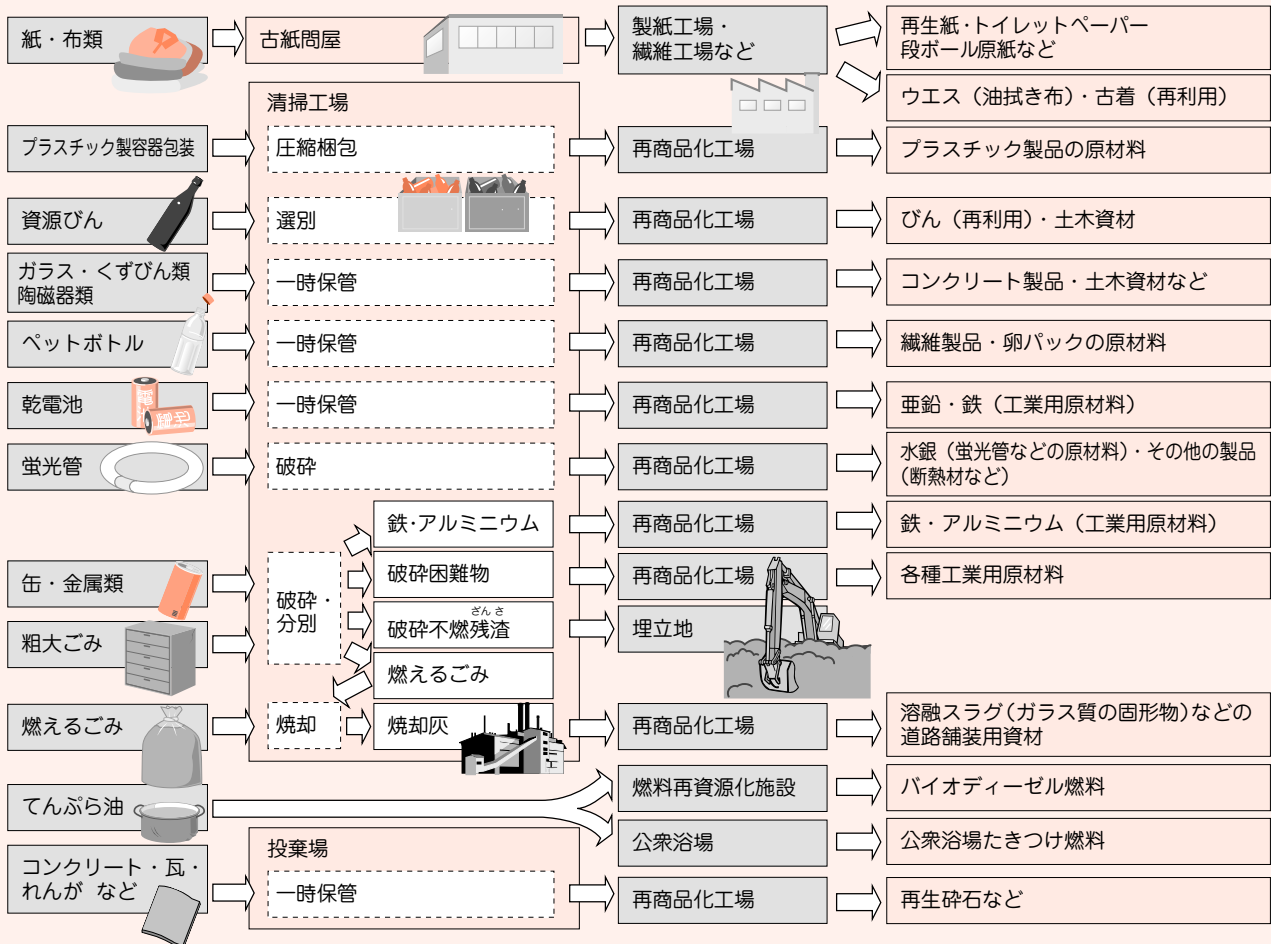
紙・布類
古紙問屋
製紙工場・繊維工場など
再生紙・トイレットペーパー段ボール原紙など
ウエス（油拭き布）・古着（再利用）

清掃工場

プラスチック製容器包装
圧縮梱包
再商品化工場
プラスチック製品の原材料

資源びん
選別
再商品化工場
びん（再利用）・土木資材

ガラス・くずびん類陶磁器類
一時保管
再商品化工場
コンクリート製品・土木資材など

ペットボトル
一時保管
再商品化工場
繊維製品・卵パックの原材料

乾電池
一時保管
再商品化工場
亜鉛・鉄（工業用原材料）

蛍光管
破砕
再商品化工場
水銀（蛍光管などの原材料）・その他の製品（断熱材など）

鉄･アルミニウム
再商品化工場
鉄・アルミニウム（工業用原材料）

缶・金属類
破砕・分別
破砕困難物
再商品化工場
各種工業用原材料

粗大ごみ
破砕不燃残渣
埋立地

燃えるごみ

燃えるごみ
焼却
焼却灰
再商品化工場
溶融スラグ（ガラス質の固形物）などの道路舗装用資材

てんぷら油
燃料再資源化施設
バイオディーゼル燃料
公衆浴場
公衆浴場たきつけ燃料

コンクリート・瓦・れんが など
投棄場
一時保管
再商品化工場
再生砕石など